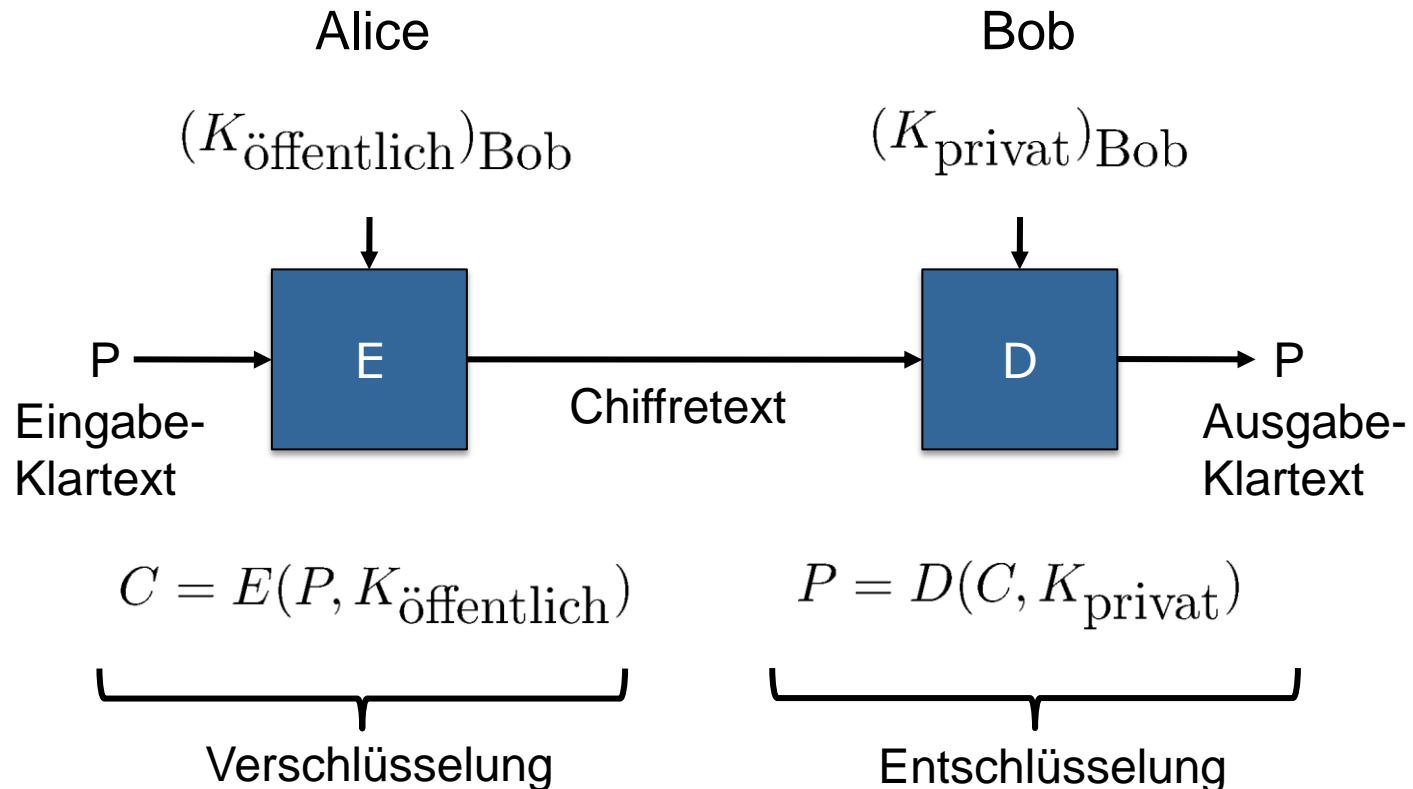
Alice

Bob

$(K_{\text{öffentlich}})_{\text{Bob}}$

$(K_{\text{privat}})_{\text{Bob}}$

P

E

Chiffretext

D

P

Eingabe-Klartext

Ausgabe-Klartext

$C = E(P, K_{\text{öffentlich}})$

$P = D(C, K_{\text{privat}})$

Verschlüsselung

Entschlüsselung